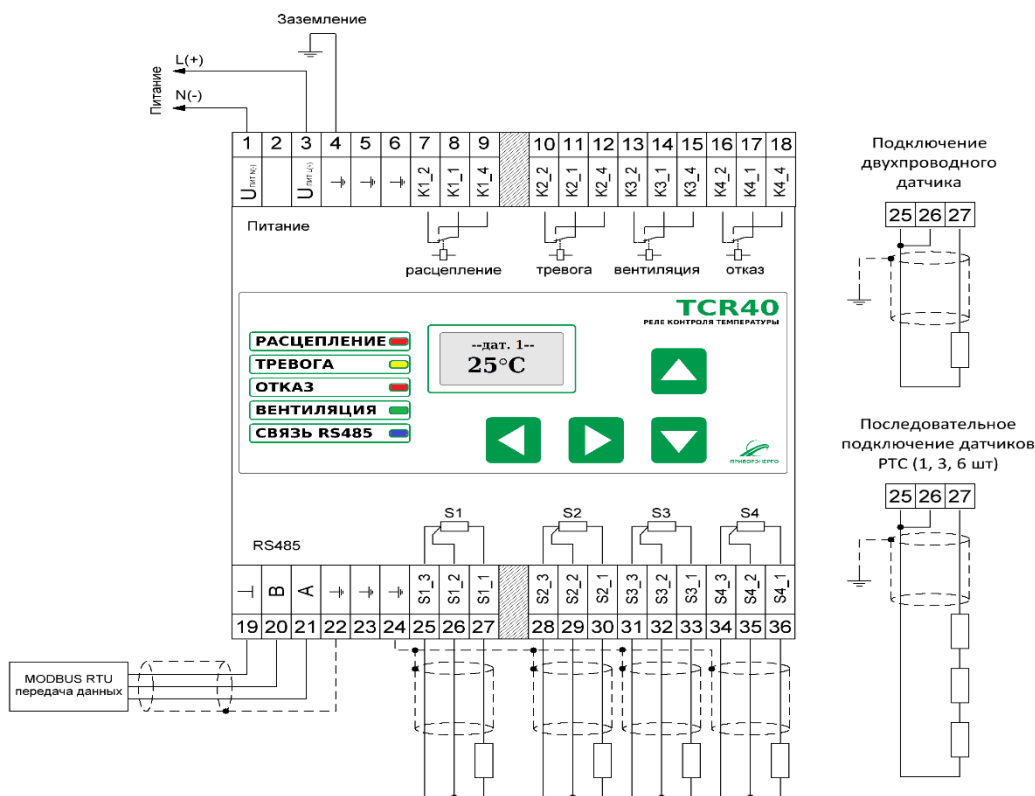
Заземление

L(+)

Питание

N(-)

| 1 | 2 | 3 | 4 | 5 | 6 | 7 | 8 | 9 | 10 | 11 | 12 | 13 | 14 | 15 | 16 | 17 | 18 |
|---|---|---|---|---|---|---|---|---|---|---|---|---|---|---|---|---|---|
| $U_{пит N(-)}$ | | $U_{пит L(+)}$ | ⏚ | ⏚ | ⏚ | K1_2 | K1_1 | K1_4 | K2_2 | K2_1 | K2_4 | K3_2 | K3_1 | K3_4 | K4_2 | K4_1 | K4_4 |

Питание

расцепление тревога вентиляция отказ

TCR40
РЕЛЕ КОНТРОЛЯ ТЕМПЕРАТУРЫ

РАСЦЕПЛЕНИЕ
ТРЕВОГА
ОТКАЗ
ВЕНТИЛЯЦИЯ
СВЯЗЬ RS485

--дат. 1--
25°C

ПРИБОРЭНЕРГО

S1 S2 S3 S4

RS485

| ⊥ | B | A | ⏚ | ⏚ | ⏚ | S1_3 | S1_2 | S1_1 | S2_3 | S2_2 | S2_1 | S3_3 | S3_2 | S3_1 | S4_3 | S4_2 | S4_1 |
|---|---|---|---|---|---|---|---|---|---|---|---|---|---|---|---|---|---|
| 19 | 20 | 21 | 22 | 23 | 24 | 25 | 26 | 27 | 28 | 29 | 30 | 31 | 32 | 33 | 34 | 35 | 36 |

MODBUS RTU
передача данных

Подключение двухпроводного датчика

25 26 27

Последовательное подключение датчиков PTC (1, 3, 6 шт)

25 26 27